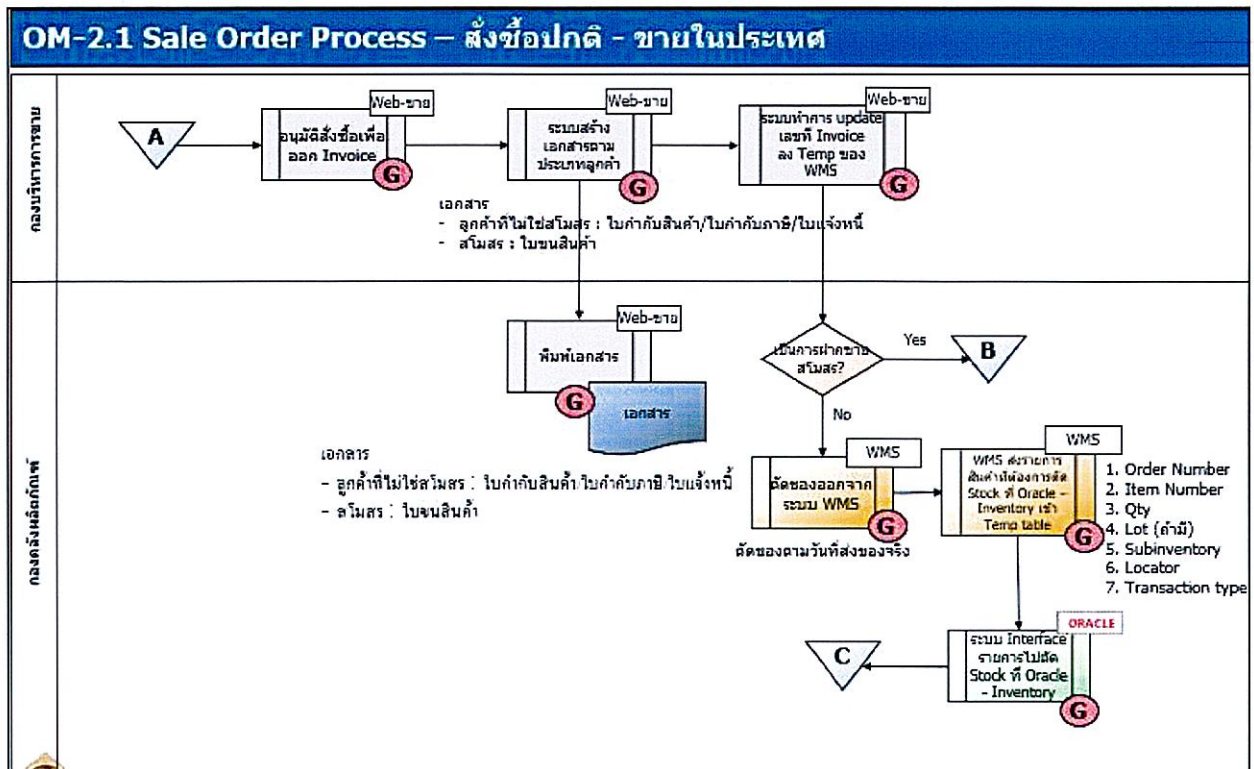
OM-2.1 Sale Order Process – สั่งซื้อปกติ - ขายในประเทศ

กองบริหารการขาย

A

Web-ขาย
อนุมัติสั่งซื้อเพื่อออก Invoice
G

Web-ขาย
ระบบสร้างเอกสารตามประเภทลูกค้า
G

Web-ขาย
ระบบทำการ update เลขที่ Invoice ลง Temp ของ WMS
G

เอกสาร
- ลูกค้าที่ไม่ใช่สโมสร : ใบกำกับสินค้า/ใบกำกับภาษี/ใบแจ้งหนี้
- สโมสร : ใบขนสินค้า

กองคลังผลิตภัณฑ์

Web-ขาย
พิมพ์เอกสาร
G
เอกสาร

เป็นการฝากขายสโมสร?
Yes
B
No

เอกสาร
- ลูกค้าที่ไม่ใช่สโมสร : ใบกำกับสินค้า/ใบกำกับภาษี/ใบแจ้งหนี้
- สโมสร : ใบขนสินค้า

WMS
ตัดของออกจากระบบ WMS
G
ตัดของตามวันที่ส่งของจริง

WMS
WMS ส่งรายการสินค้าที่ต้องการตัด Stock ที่ Oracle – Inventory เข้า Temp table
G

1. Order Number
2. Item Number
3. Qty
4. Lot (ถ้ามี)
5. Subinventory
6. Locator
7. Transaction type

ORACLE
ระบบ Interface รายการไปตัด Stock ที่ Oracle – Inventory
G

C